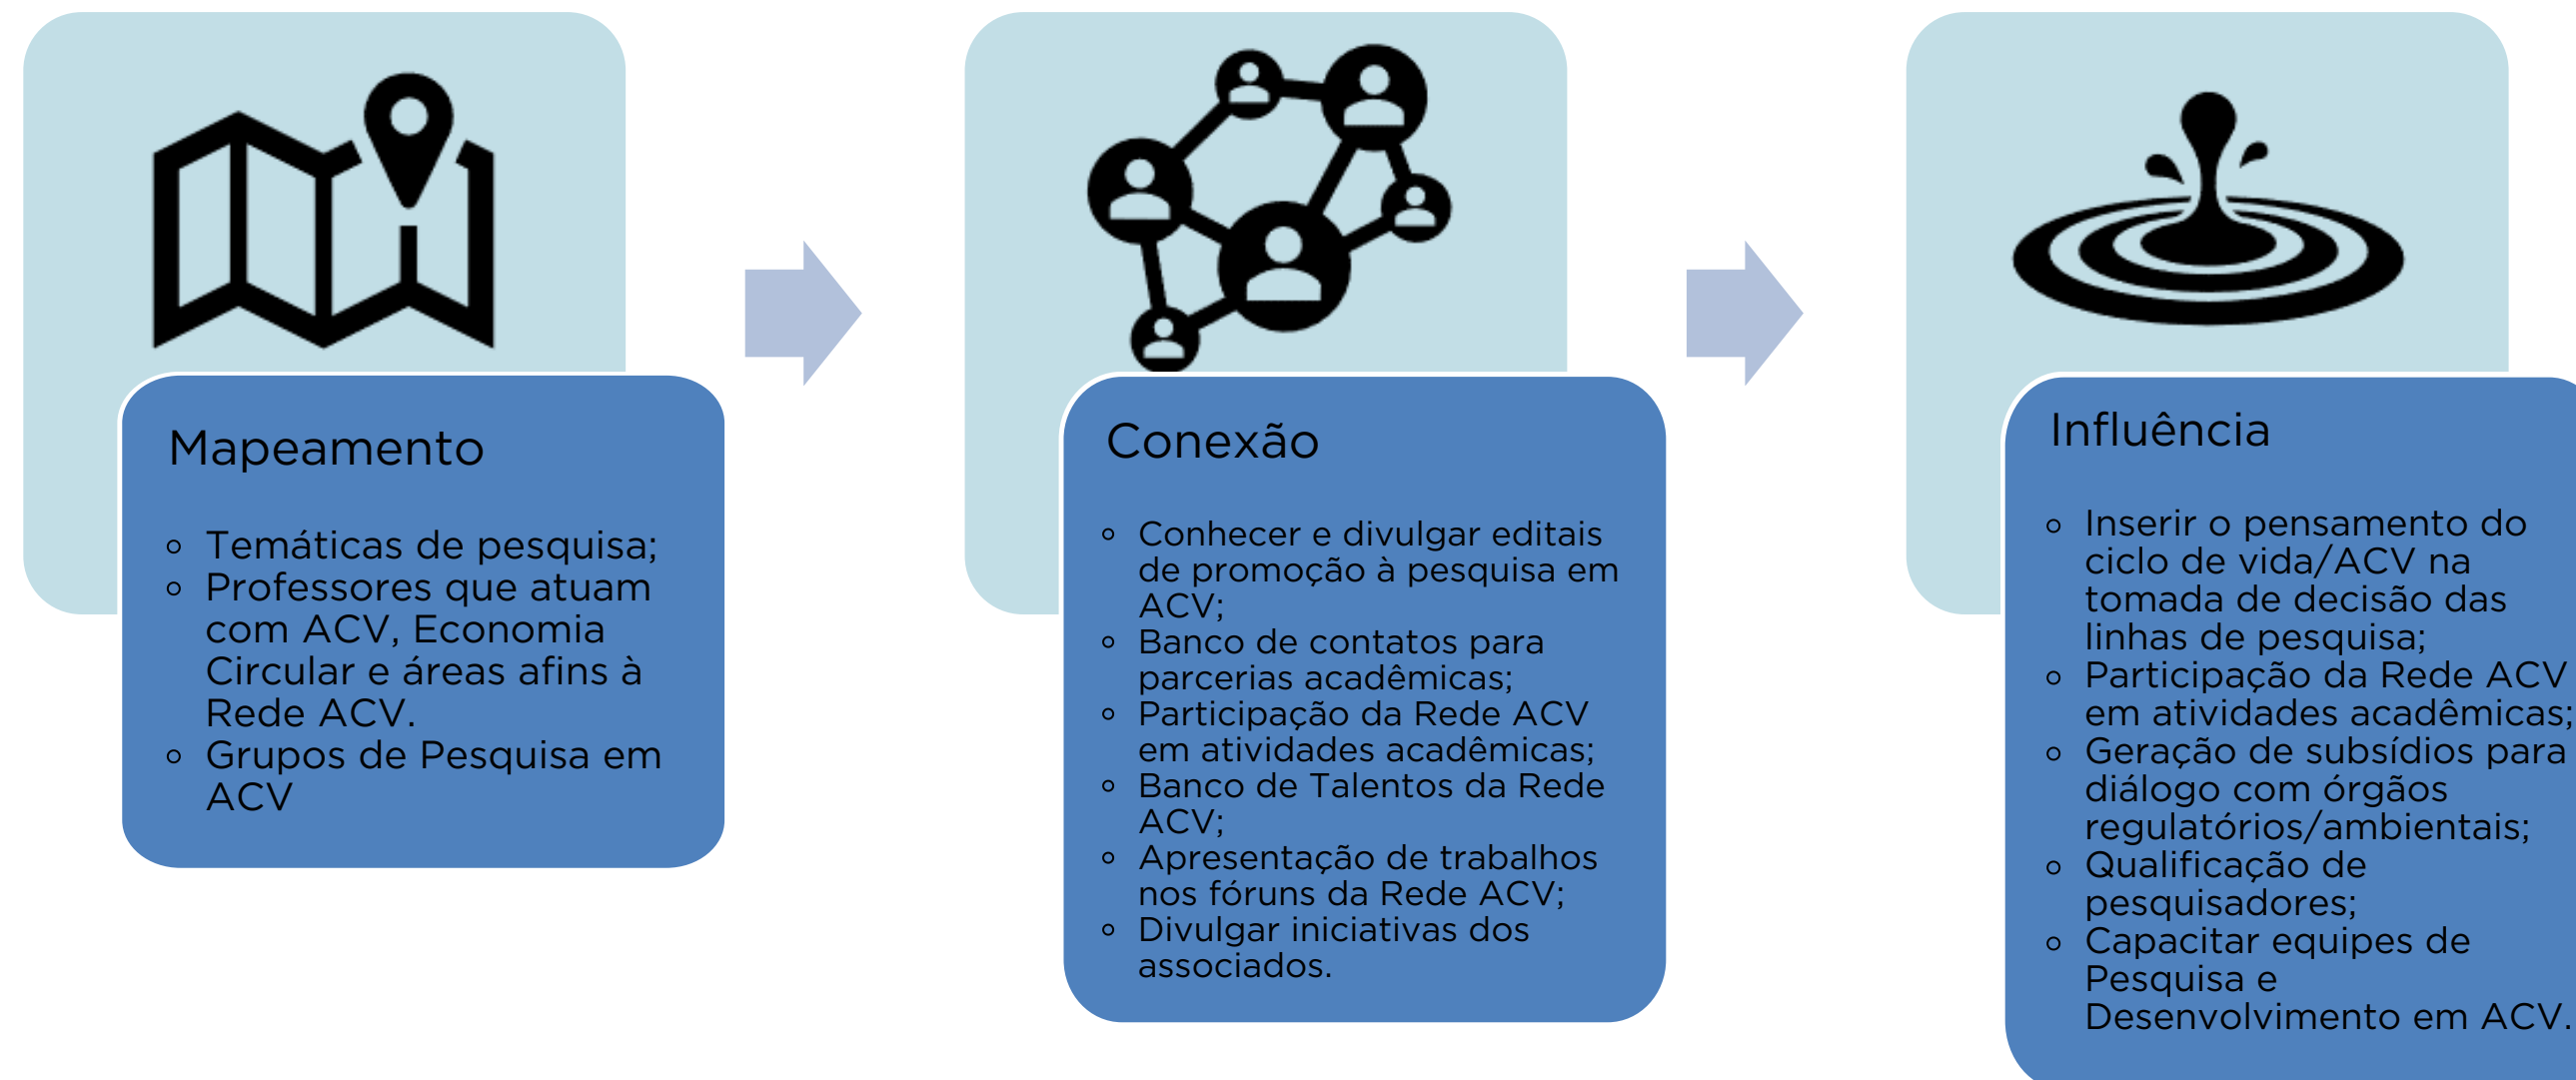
Mapeamento

- Temáticas de pesquisa;
- Professores que atuam com ACV, Economia Circular e áreas afins à Rede ACV.
- Grupos de Pesquisa em ACV

Conexão

- Conhecer e divulgar editais de promoção à pesquisa em ACV;
- Banco de contatos para parcerias acadêmicas;
- Participação da Rede ACV em atividades acadêmicas;
- Banco de Talentos da Rede ACV;
- Apresentação de trabalhos nos fóruns da Rede ACV;
- Divulgar iniciativas dos associados.

Influência

- Inserir o pensamento do ciclo de vida/ACV na tomada de decisão das linhas de pesquisa;
- Participação da Rede ACV em atividades acadêmicas;
- Geração de subsídios para diálogo com órgãos regulatórios/ambientais;
- Qualificação de pesquisadores;
- Capacitar equipes de Pesquisa e Desenvolvimento em ACV.